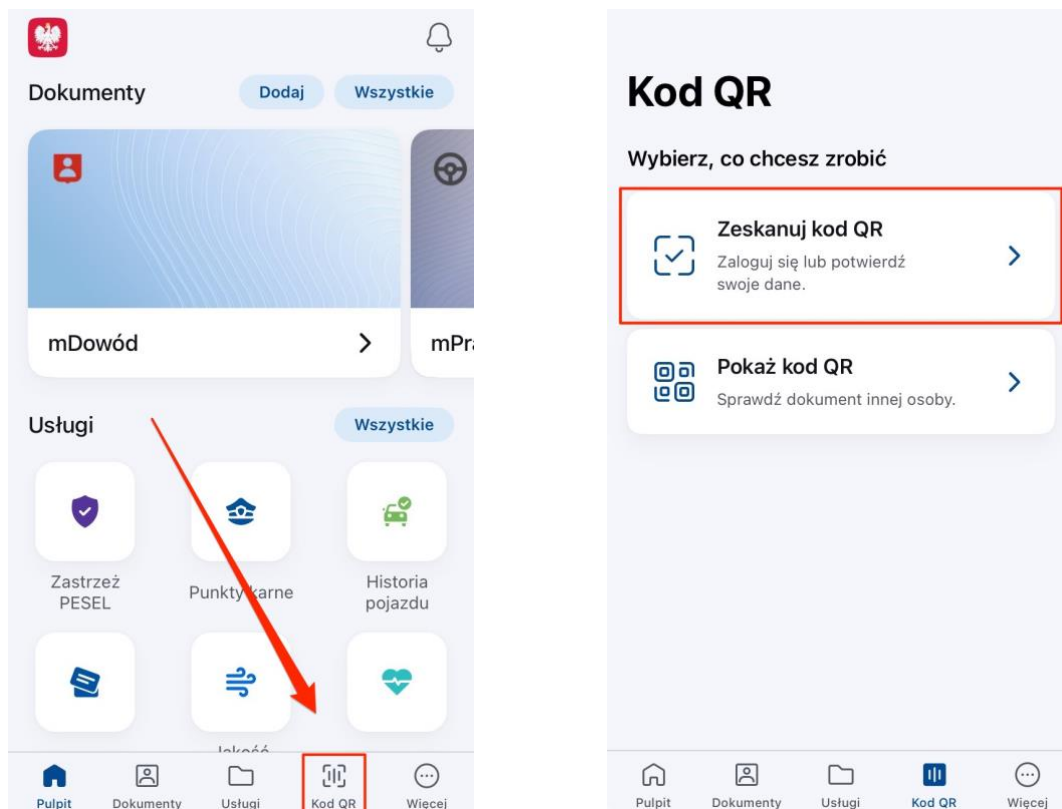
Dokumenty
Dodaj
Wszystkie

mDowód
mPra

Usługi
Wszystkie

Zastrzeż PESEL
Punkty karne
Historia pojazdu

Jakość

Pulpit
Dokumenty
Usługi
Kod QR
Więcej

Kod QR

Wybierz, co chcesz zrobić

Zeskanuj kod QR
Zaloguj się lub potwierdź swoje dane.

Pokaż kod QR
Sprawdź dokument innej osoby.

Pulpit
Dokumenty
Usługi
Kod QR
Więcej